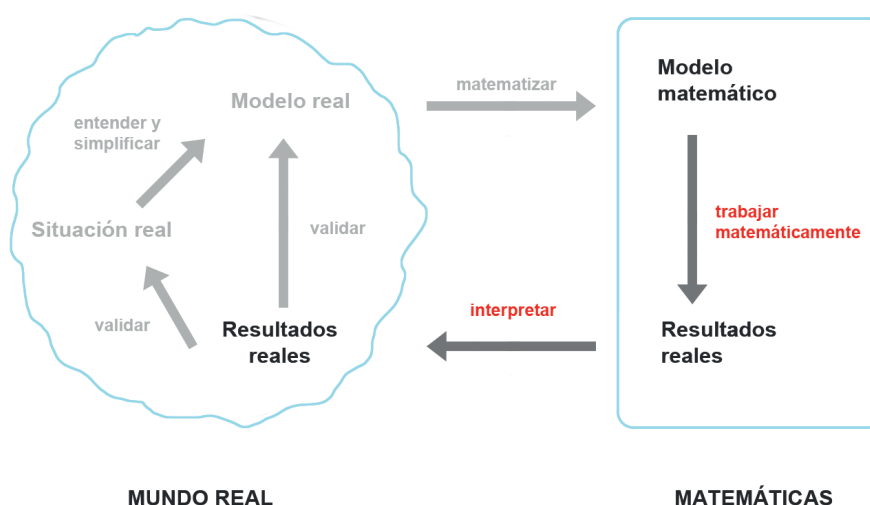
Modelo real

entender y simplificar

Situación real

validar

validar

Resultados reales

matematizar

Modelo matemático

trabajar matemáticamente

Resultados reales

interpretar

MUNDO REAL

MATEMÁTICAS